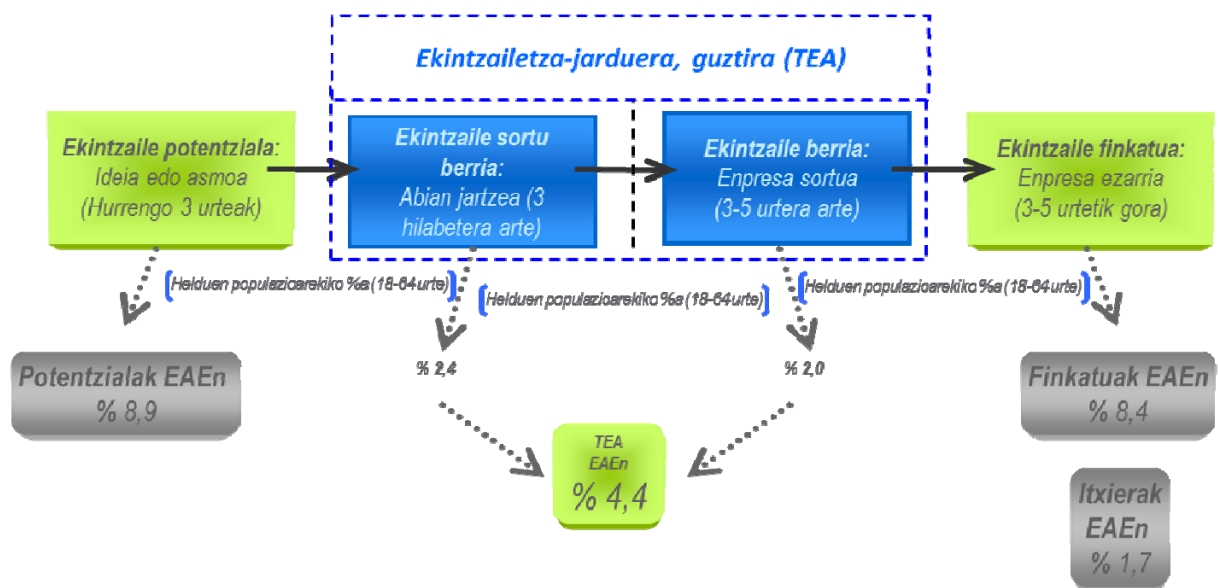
Ekintzailetza-jarduera, guztira (TEA)

Ekintzaile potentziala: Ideia edo asmoa (Hurrengo 3 urteak)

Ekintzaile sortu berria: Abian jartzea (3 hilabetera arte)

Ekintzaile berria: Enpresa sortua (3-5 urtera arte)

Ekintzaile finkatua: Enpresa ezarria (3-5 urtetik gora)

Helduen populazioarekiko %a (18-64 urte)

Helduen populazioarekiko %a (18-64 urte)

Helduen populazioarekiko %a (18-64 urte)

Potentzialak EAEn % 8,9

% 2,4

% 2,0

Finkatuak EAEn % 8,4

TEA EAEn % 4,4

Itxierak EAEn % 1,7